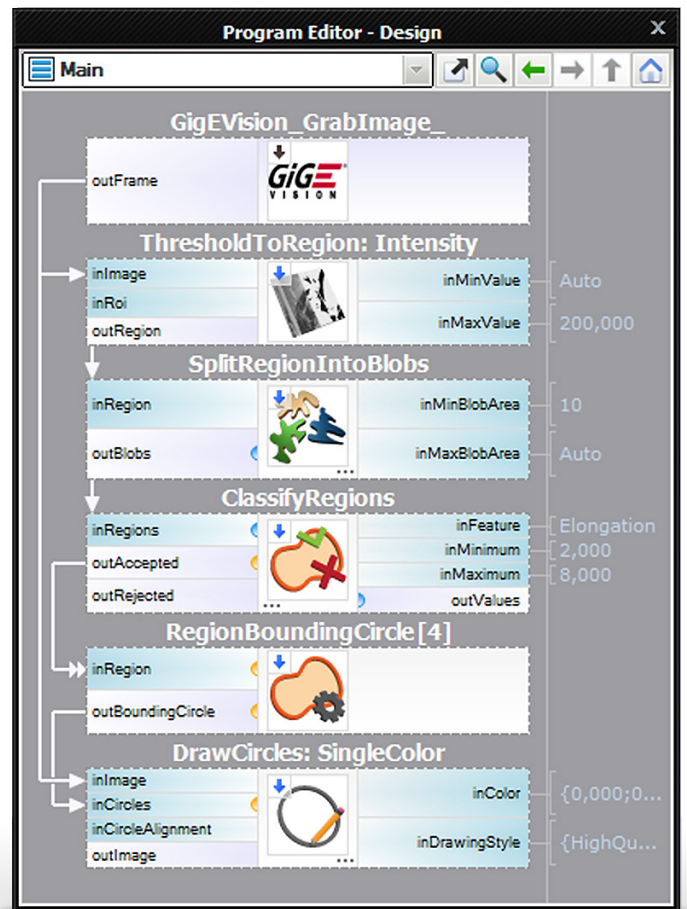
Program Editor - Design

Main

GigEVision_GrabImage_

outFrame

GiGE VISION

ThresholdToRegion: Intensity

inImage

inRoi

outRegion

inMinValue

Auto

inMaxValue

200,000

SplitRegionIntoBlobs

inRegion

outBlobs

inMinBlobArea

10

inMaxBlobArea

Auto

ClassifyRegions

inRegions

outAccepted

outRejected

inFeature

Elongation

inMinimum

2,000

inMaximum

8,000

outValues

RegionBoundingCircle [4]

inRegion

outBoundingCircle

DrawCircles: SingleColor

inImage

inCircles

inCircleAlignment

outImage

inColor

{0,000;0...

inDrawingStyle

{HighQu...